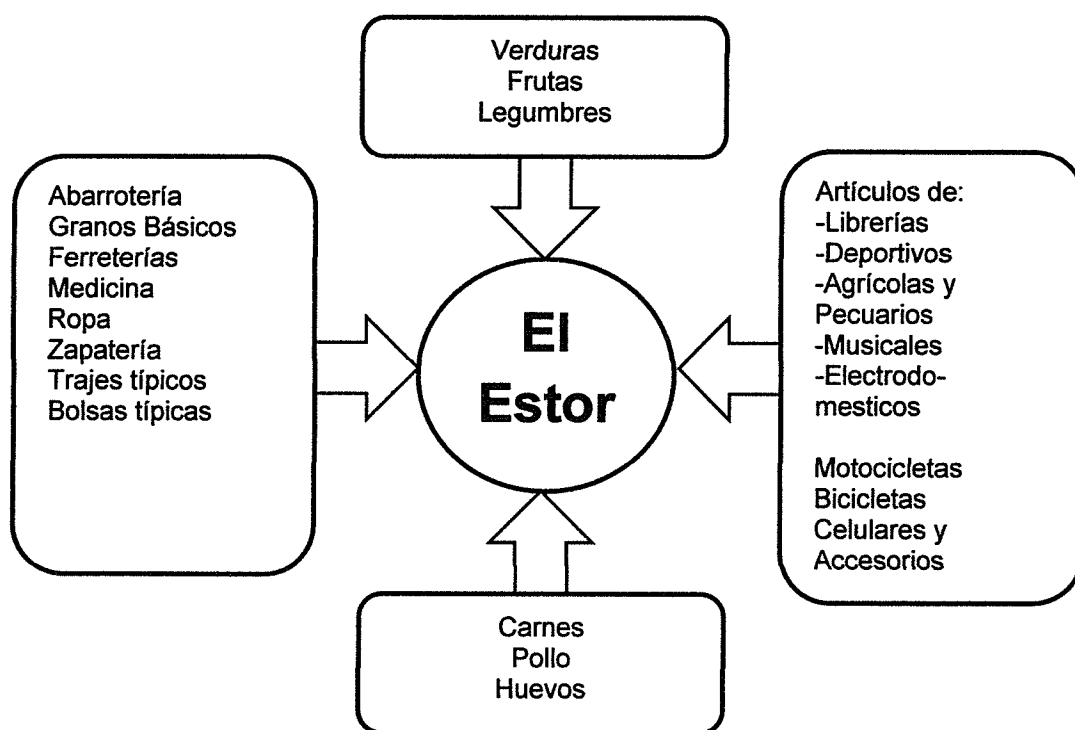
Verduras
Frutas
Legumbres

Abarrotería
Granos Básicos
Ferreterías
Medicina
Ropa
Zapatería
Trajes típicos
Bolsas típicas

El
Estor

Artículos de:
-Librerías
-Deportivos
-Agrícolas y Pecuarios
-Musicales
-Electrodomesticos

Motocicletas
Bicicletas
Celulares y Accesorios

Carnes
Pollo
Huevos